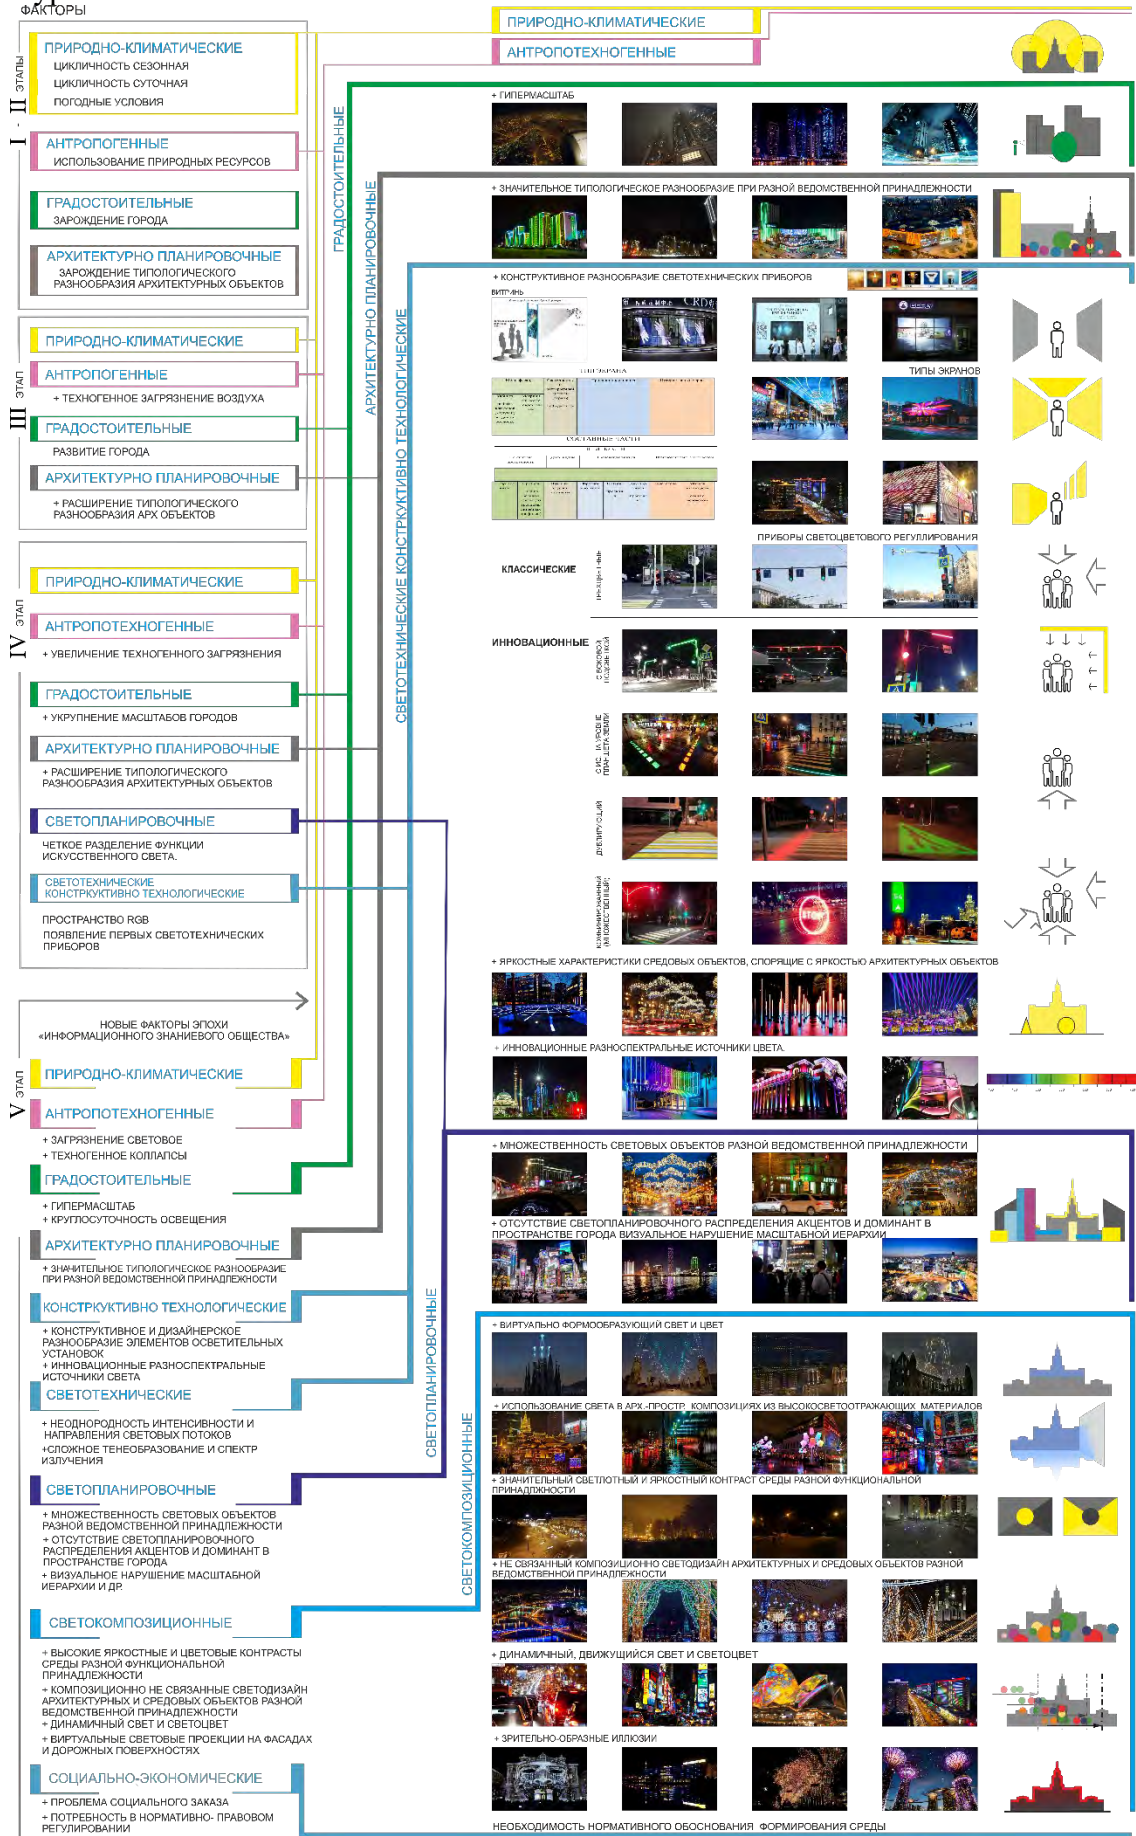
ФАКТОРЫ

I - II ЭТАПЫ

ПРИРОДНО-КЛИМАТИЧЕСКИЕ
ЦИКЛИЧНОСТЬ СЕЗОННАЯ
ЦИКЛИЧНОСТЬ СУТОЧНАЯ
ПОГОДНЫЕ УСЛОВИЯ

АНТРОПОГЕННЫЕ
ИСПОЛЬЗОВАНИЕ ПРИРОДНЫХ РЕСУРСОВ

ГРАДОСТОИТЕЛЬНЫЕ
ЗАРОЖДЕНИЕ ГОРОДА

АРХИТЕКТУРНО ПЛАНИРОВОЧНЫЕ
ЗАРОЖДЕНИЕ ТИПОЛОГИЧЕСКОГО РАЗНООБРАЗИЯ АРХИТЕКТУРНЫХ ОБЪЕКТОВ

III ЭТАП

ПРИРОДНО-КЛИМАТИЧЕСКИЕ

АНТРОПОГЕННЫЕ
+ ТЕХНОГЕННОЕ ЗАГРЯЗНЕНИЕ ВОЗДУХА

ГРАДОСТОИТЕЛЬНЫЕ
РАЗВИТИЕ ГОРОДА

АРХИТЕКТУРНО ПЛАНИРОВОЧНЫЕ
+ РАСШИРЕНИЕ ТИПОЛОГИЧЕСКОГО РАЗНООБРАЗИЯ АРХ ОБЪЕКТОВ

IV ЭТАП

ПРИРОДНО-КЛИМАТИЧЕСКИЕ

АНТРОПОТЕХНОГЕННЫЕ
+ УВЕЛИЧЕНИЕ ТЕХНОГЕННОГО ЗАГРЯЗНЕНИЯ

ГРАДОСТОИТЕЛЬНЫЕ
+ УКРУПНЕНИЕ МАСШТАБОВ ГОРОДОВ

АРХИТЕКТУРНО ПЛАНИРОВОЧНЫЕ
+ РАСШИРЕНИЕ ТИПОЛОГИЧЕСКОГО РАЗНООБРАЗИЯ АРХИТЕКТУРНЫХ ОБЪЕКТОВ

СВЕТОПЛАНИРОВОЧНЫЕ
ЧЕТКОЕ РАЗДЕЛЕНИЕ ФУНКЦИИ ИСКУССТВЕННОГО СВЕТА.

СВЕТОТЕХНИЧЕСКИЕ КОНСТРУКТИВНО ТЕХНОЛОГИЧЕСКИЕ
ПРОСТРАНСТВО RGB
ПОЯВЛЕНИЕ ПЕРВЫХ СВЕТОТЕХНИЧЕСКИХ ПРИБОРОВ

НОВЫЕ ФАКТОРЫ ЭПОХИ «ИНФОРМАЦИОННОГО ЗНАНИЕВОГО ОБЩЕСТВА»

V ЭТАП

ПРИРОДНО-КЛИМАТИЧЕСКИЕ

АНТРОПОТЕХНОГЕННЫЕ
+ ЗАГРЯЗНЕНИЕ СВЕТОВОЕ
+ ТЕХНОГЕННОЕ КОЛЛАПСЫ

ГРАДОСТОИТЕЛЬНЫЕ
+ ГИПЕРМАСШТАБ
+ КРУГЛОСУТОЧНОСТЬ ОСВЕЩЕНИЯ

АРХИТЕКТУРНО ПЛАНИРОВОЧНЫЕ
+ ЗНАЧИТЕЛЬНОЕ ТИПОЛОГИЧЕСКОЕ РАЗНООБРАЗИЕ ПРИ РАЗНОЙ ВЕДОМСТВЕННОЙ ПРИНАДЛЕЖНОСТИ

КОНСТРКУКТИВНО ТЕХНОЛОГИЧЕСКИЕ
+ КОНСТРУКТИВНОЕ И ДИЗАЙНЕРСКОЕ РАЗНООБРАЗИЕ ЭЛЕМЕНТОВ ОСВЕТИТЕЛЬНЫХ УСТАНОВОК
+ ИННОВАЦИОННЫЕ РАЗНОСПЕКТРАЛЬНЫЕ ИСТОЧНИКИ СВЕТА

СВЕТОТЕХНИЧЕСКИЕ
+ НЕОДНОРОДНОСТЬ ИНТЕНСИВНОСТИ И НАПРАВЛЕНИЯ СВЕТОВЫХ ПОТОКОВ
+СЛОЖНОЕ ТЕНЕОБРАЗОВАНИЕ И СПЕКТР ИЗЛУЧЕНИЯ

СВЕТОПЛАНИРОВОЧНЫЕ
+ МНОЖЕСТВЕННОСТЬ СВЕТОВЫХ ОБЪЕКТОВ РАЗНОЙ ВЕДОМСТВЕННОЙ ПРИНАДЛЕЖНОСТИ
+ ОТСУТСТВИЕ СВЕТОПЛАНИРОВОЧНОГО РАСПРЕДЕЛЕНИЯ АКЦЕНТОВ И ДОМИНАНТ В ПРОСТРАНСТВЕ ГОРОДА
+ ВИЗУАЛЬНОЕ НАРУШЕНИЕ МАСШТАБНОЙ ИЕРАРХИИ И ДР.

СВЕТОКОМПОЗИЦИОННЫЕ
+ ВЫСОКИЕ ЯРКОСТНЫЕ И ЦВЕТОВЫЕ КОНТРАСТЫ СРЕДЫ РАЗНОЙ ФУНКЦИОНАЛЬНОЙ ПРИНАДЛЕЖНОСТИ
+ КОМПОЗИЦИОННО НЕ СВЯЗАННЫЕ СВЕТОДИЗАЙН АРХИТЕКТУРНЫХ И СРЕДОВЫХ ОБЪЕКТОВ РАЗНОЙ ВЕДОМСТВЕННОЙ ПРИНАДЛЕЖНОСТИ
+ ДИНАМИЧНЫЙ СВЕТ И СВЕТОЦВЕТ
+ ВИРТУАЛЬНЫЕ СВЕТОВЫЕ ПРОЕКЦИИ НА ФАСАДАХ И ДОРОЖНЫХ ПОВЕРХНОСТЯХ

СОЦИАЛЬНО-ЭКОНОМИЧЕСКИЕ
+ ПРОБЛЕМА СОЦИАЛЬНОГО ЗАКАЗА
+ ПОТРЕБНОСТЬ В НОРМАТИВНО- ПРАВОВОМ РЕГУЛИРОВАНИИ

ГРАДОСТОИТЕЛЬНЫЕ
АРХИТЕКТУРНО ПЛАНИРОВОЧНЫЕ
СВЕТОТЕХНИЧЕСКИЕ КОНСТРУКТИВНО ТЕХНОЛОГИЧЕСКИЕ
СВЕТОПЛАНИРОВОЧНЫЕ
СВЕТОКОМПОЗИЦИОННЫЕ

ПРИРОДНО-КЛИМАТИЧЕСКИЕ
АНТРОПОТЕХНОГЕННЫЕ

+ ГИПЕРМАСШТАБ
+ ЗНАЧИТЕЛЬНОЕ ТИПОЛОГИЧЕСКОЕ РАЗНООБРАЗИЕ ПРИ РАЗНОЙ ВЕДОМСТВЕННОЙ ПРИНАДЛЕЖНОСТИ
+ КОНСТРУКТИВНОЕ РАЗНООБРАЗИЕ СВЕТОТЕХНИЧЕСКИХ ПРИБОРОВ
ВИТРИНЫ
ТИПЫ ЭКРАНОВ
ПРИБОРЫ СВЕТОЦВЕТОВОГО РЕГУЛИРОВАНИЯ
КЛАССИЧЕСКИЕ
ИННОВАЦИОННЫЕ
+ ЯРКОСТНЫЕ ХАРАКТЕРИСТИКИ СРЕДОВЫХ ОБЪЕКТОВ, СПОРЯЩИЕ С ЯРКОСТЬЮ АРХИТЕКТУРНЫХ ОБЪЕКТОВ
+ ИННОВАЦИОННЫЕ РАЗНОСПЕКТРАЛЬНЫЕ ИСТОЧНИКИ ЦВЕТА
+ МНОЖЕСТВЕННОСТЬ СВЕТОВЫХ ОБЪЕКТОВ РАЗНОЙ ВЕДОМСТВЕННОЙ ПРИНАДЛЕЖНОСТИ
+ ОТСУТСТВИЕ СВЕТОПЛАНИРОВОЧНОГО РАСПРЕДЕЛЕНИЯ АКЦЕНТОВ И ДОМИНАНТ В ПРОСТРАНСТВЕ ГОРОДА ВИЗУАЛЬНОЕ НАРУШЕНИЕ МАСШТАБНОЙ ИЕРАРХИИ
+ ВИРТУАЛЬНО ФОРМООБРАЗУЮЩИЙ СВЕТ И ЦВЕТ
+ ИСПОЛЬЗОВАНИЕ СВЕТА В АРХ.-ПРОСТР. КОМПОЗИЦИЯХ ИЗ ВЫСОКОСВЕТООТРАЖАЮЩИХ МАТЕРИАЛОВ
+ ЗНАЧИТЕЛЬНЫЙ СВЕТЛОТНЫЙ И ЯРКОСТНЫЙ КОНТРАСТ СРЕДЫ РАЗНОЙ ФУНКЦИОНАЛЬНОЙ ПРИНАДЛЕЖНОСТИ
+ НЕ СВЯЗАННЫЙ КОМПОЗИЦИОННО СВЕТОДИЗАЙН АРХИТЕКТУРНЫХ И СРЕДОВЫХ ОБЪЕКТОВ РАЗНОЙ ВЕДОМСТВЕННОЙ ПРИНАДЛЕЖНОСТИ
+ ДИНАМИЧНЫЙ, ДВИЖУЩИЙСЯ СВЕТ И СВЕТОЦВЕТ
+ ЗРИТЕЛЬНО-ОБРАЗНЫЕ ИЛЛЮЗИИ
НЕОБХОДИМОСТЬ НОРМАТИВНОГО ОБОСНОВАНИЯ ФОРМИРОВАНИЯ СРЕДЫ